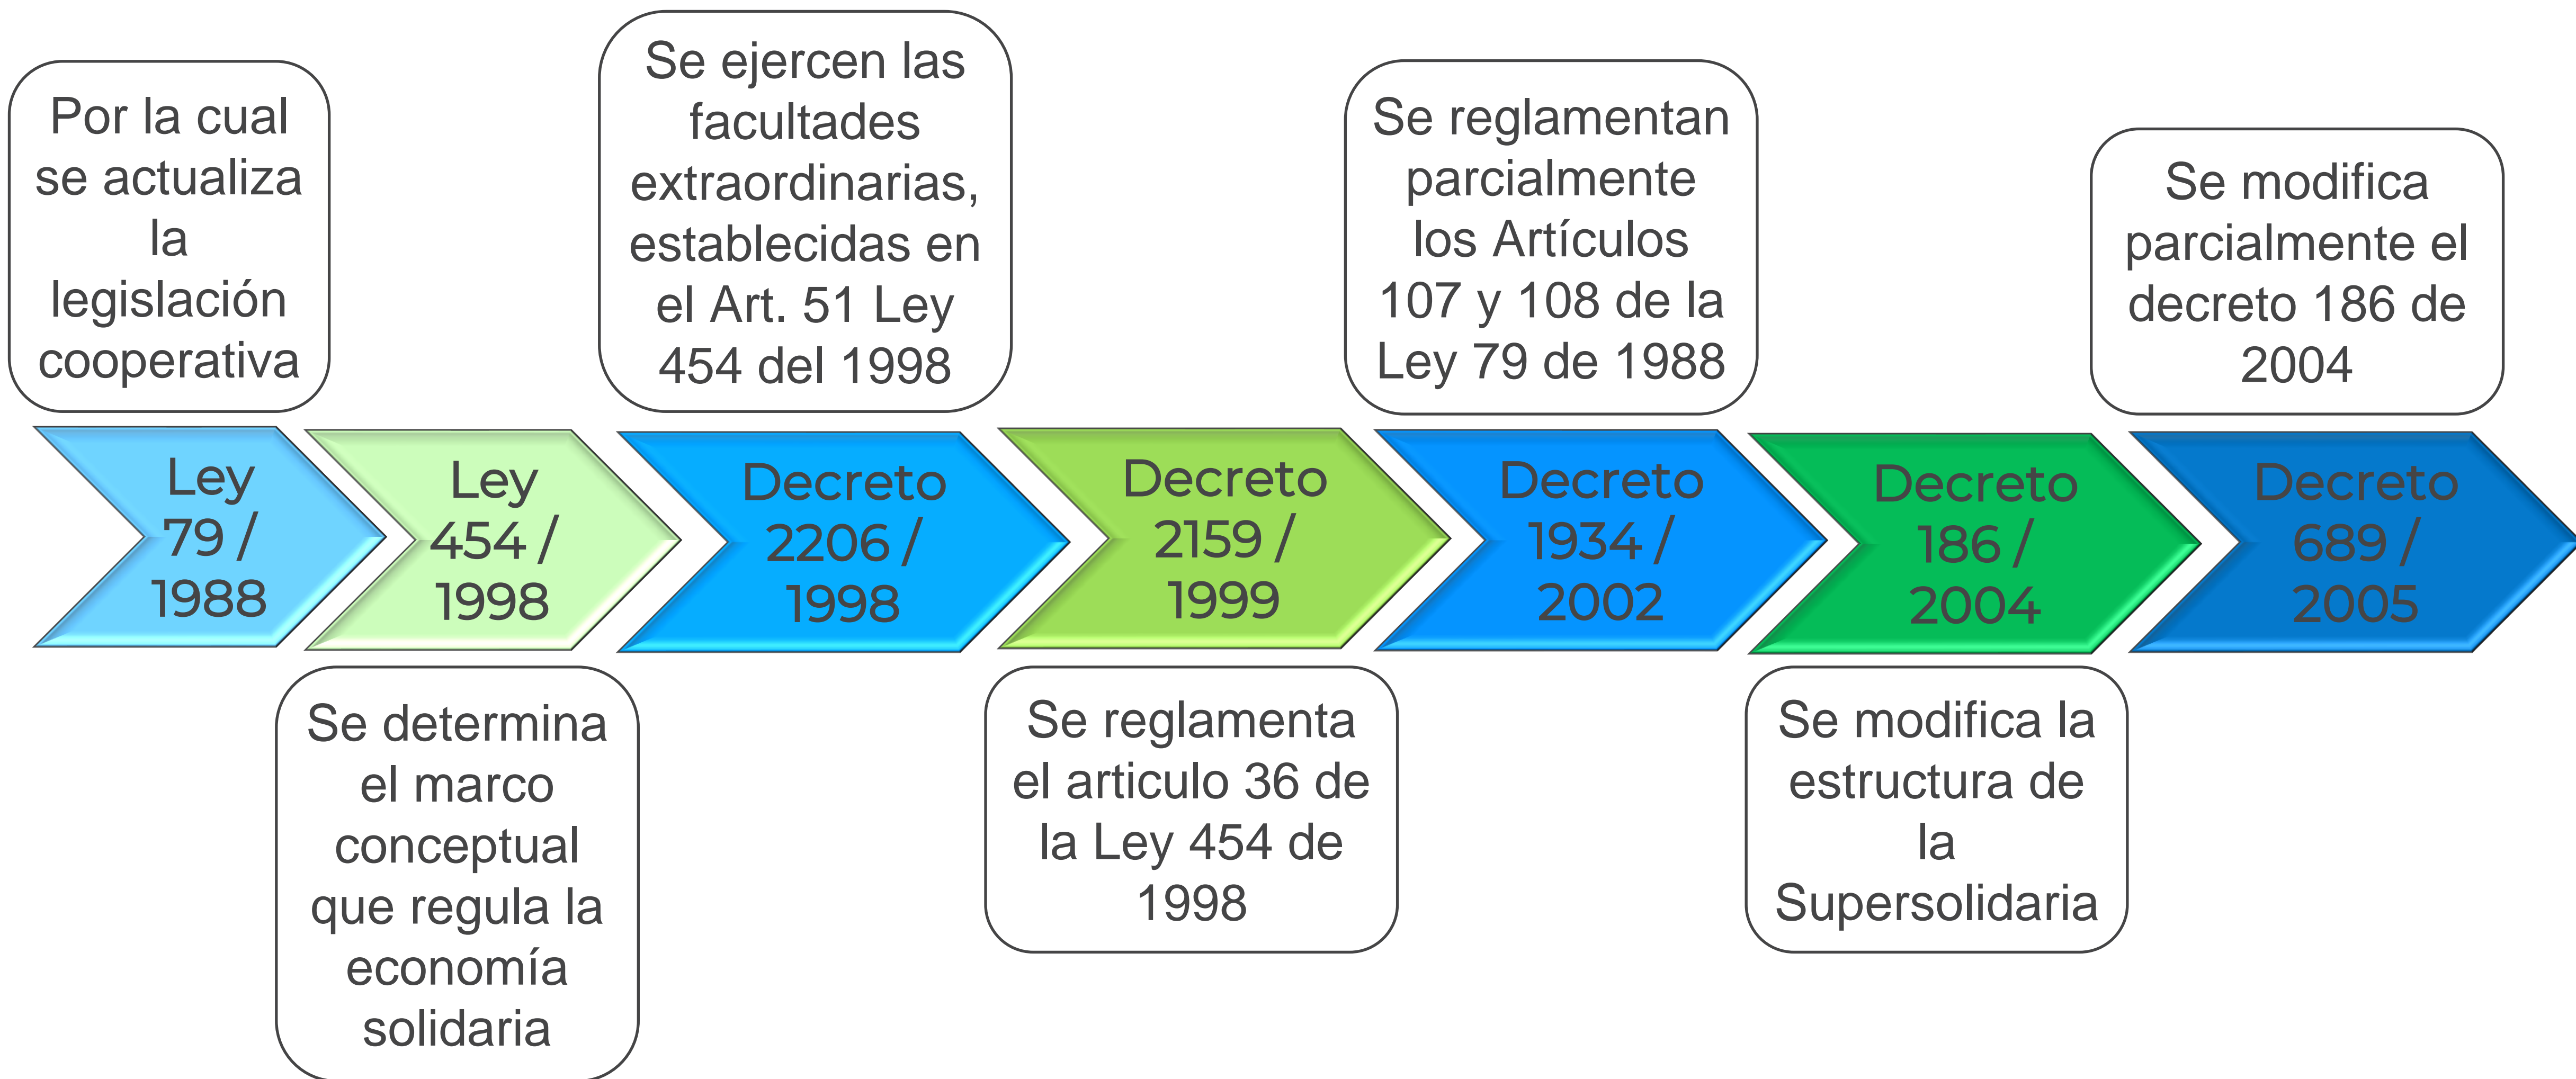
Por la cual se actualiza la legislación cooperativa

Ley 79 / 1988

Ley 454 / 1998

Se determina el marco conceptual que regula la economía solidaria

Se ejercen las facultades extraordinarias, establecidas en el Art. 51 Ley 454 del 1998

Decreto 2206 / 1998

Decreto 2159 / 1999

Se reglamenta el articulo 36 de la Ley 454 de 1998

Se reglamentan parcialmente los Artículos 107 y 108 de la Ley 79 de 1988

Decreto 1934 / 2002

Decreto 186 / 2004

Se modifica la estructura de la Supersolidaria

Se modifica parcialmente el decreto 186 de 2004

Decreto 689 / 2005